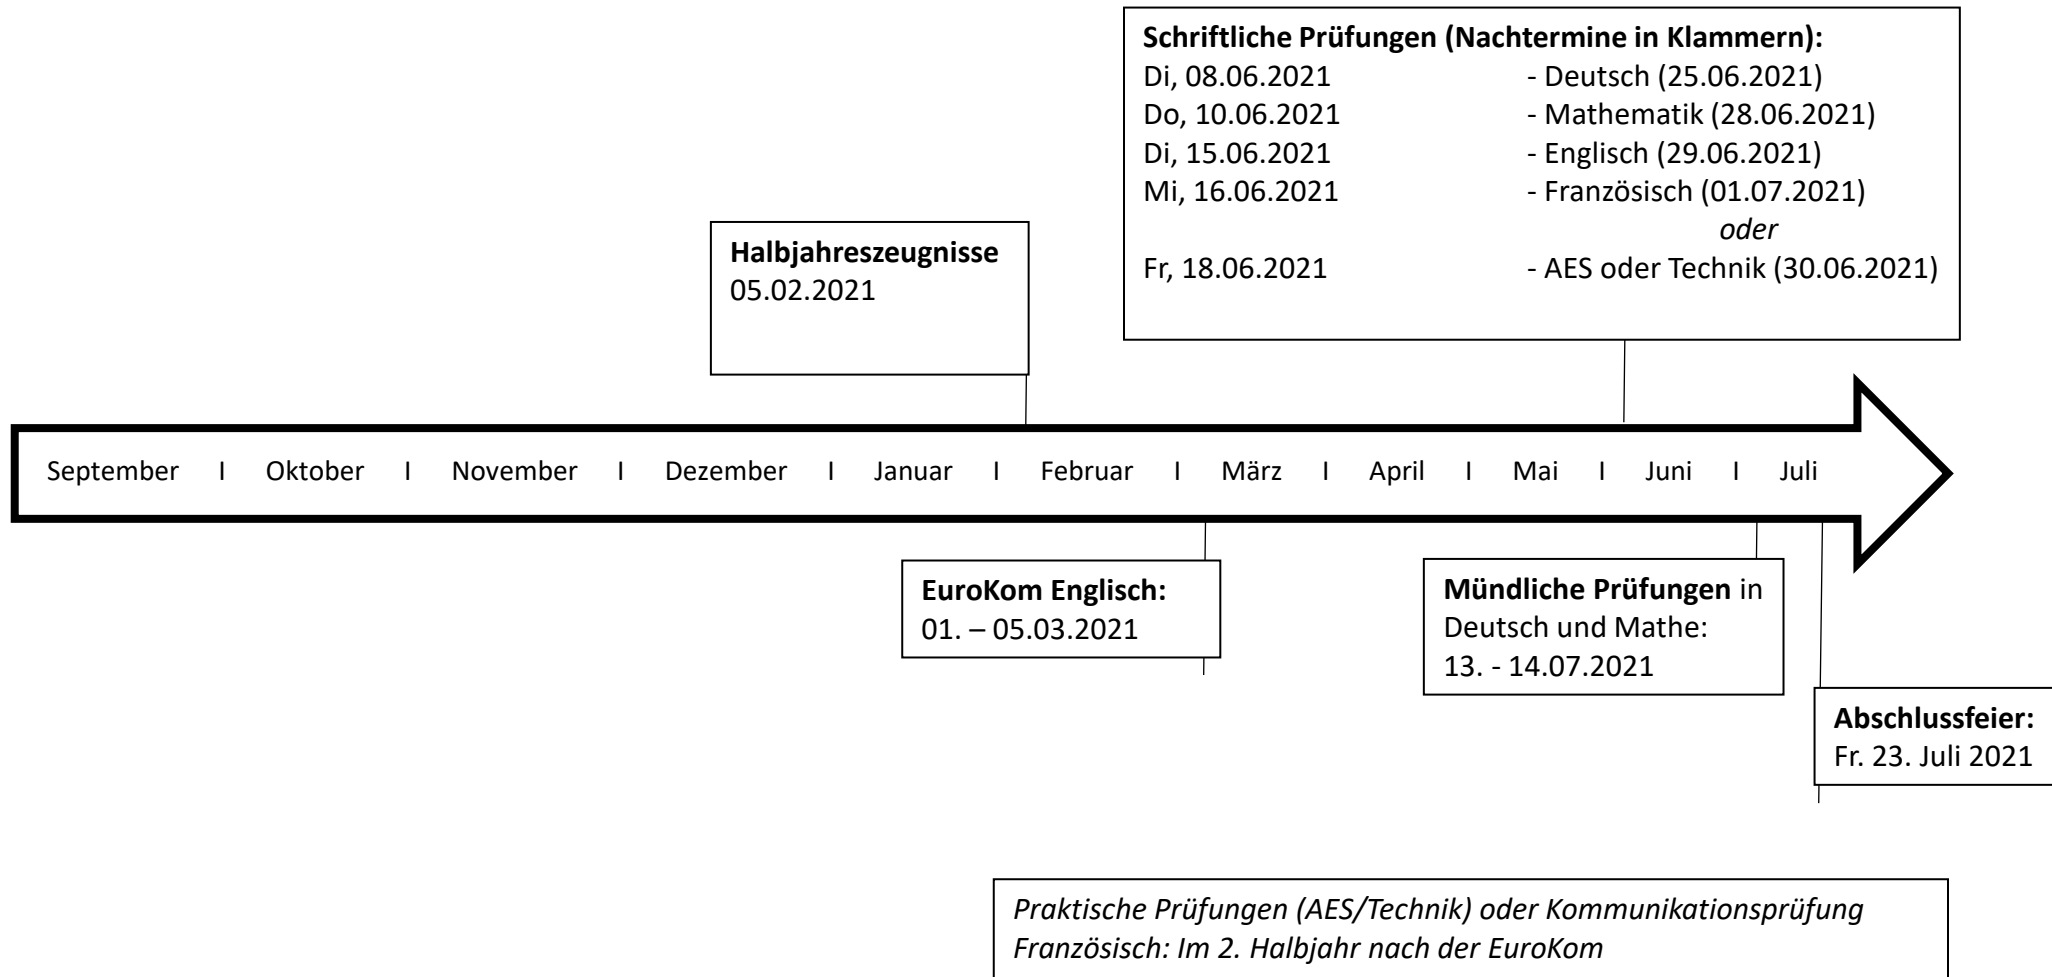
**Schriftliche Prüfungen (Nachtermine in Klammern):**
Di, 08.06.2021 - Deutsch (25.06.2021)
Do, 10.06.2021 - Mathematik (28.06.2021)
Di, 15.06.2021 - Englisch (29.06.2021)
Mi, 16.06.2021 - Französisch (01.07.2021)
*oder*
Fr, 18.06.2021 - AES oder Technik (30.06.2021)

**Halbjahreszeugnisse**
05.02.2021

September I Oktober I November I Dezember I Januar I Februar I März I April I Mai I Juni I Juli

**EuroKom Englisch:**
01. – 05.03.2021

**Mündliche Prüfungen** in Deutsch und Mathe:
13. - 14.07.2021

**Abschlussfeier:**
Fr. 23. Juli 2021

*Praktische Prüfungen (AES/Technik) oder Kommunikationsprüfung Französisch: Im 2. Halbjahr nach der EuroKom*